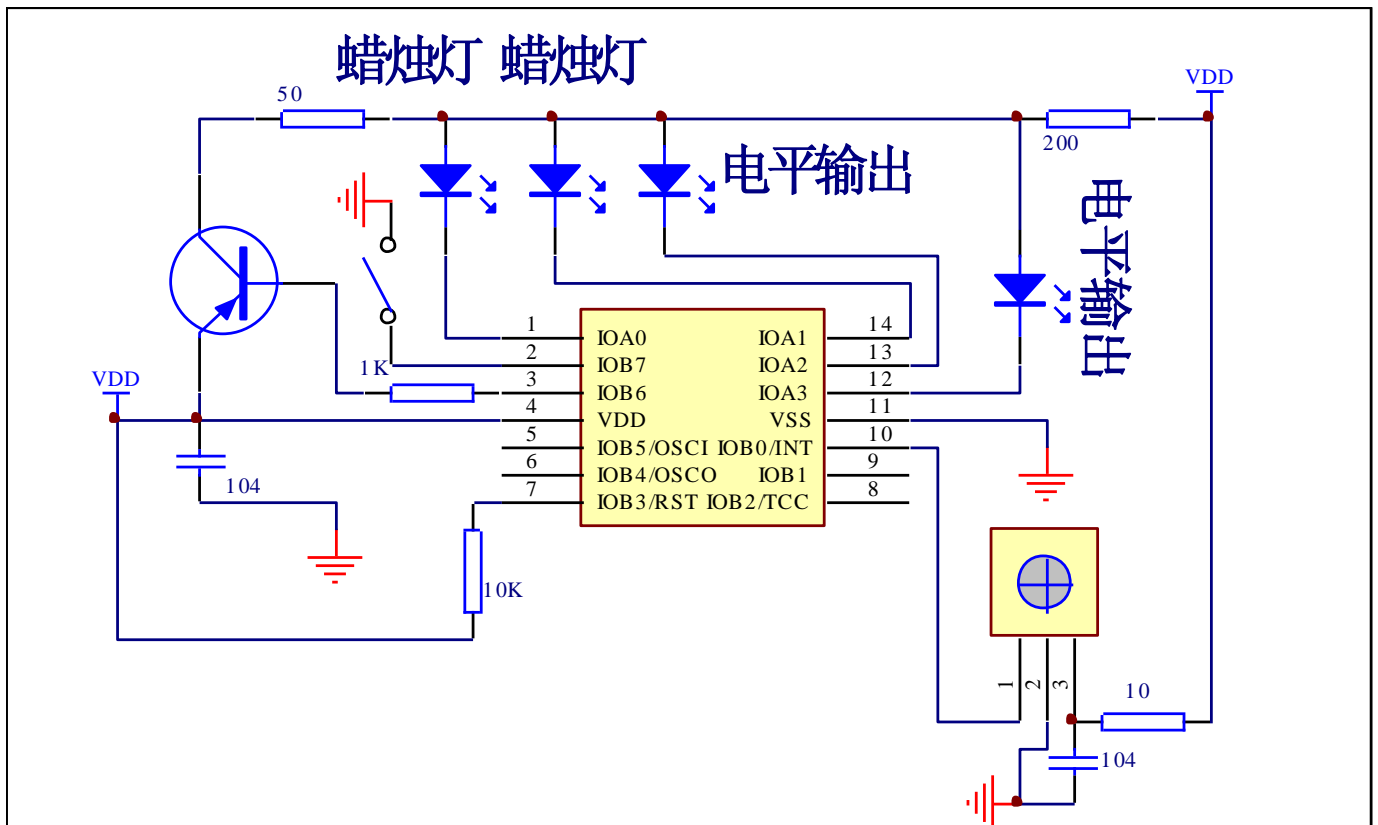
蜡烛灯 蜡烛灯

VDD

50

200

电平输出

电平输出

1K

VDD

| 1 | IOA0 | IOA1 | 14 |
|---|---|---|---|
| 2 | IOB7 | IOA2 | 13 |
| 3 | IOB6 | IOA3 | 12 |
| 4 | VDD | VSS | 11 |
| 5 | IOB5/OSCI | IOB0/INT | 10 |
| 6 | IOB4/OSCO | IOB1 | 9 |
| 7 | IOB3/RST | IOB2/TCC | 8 |

104

10K

1 2 3

10

104